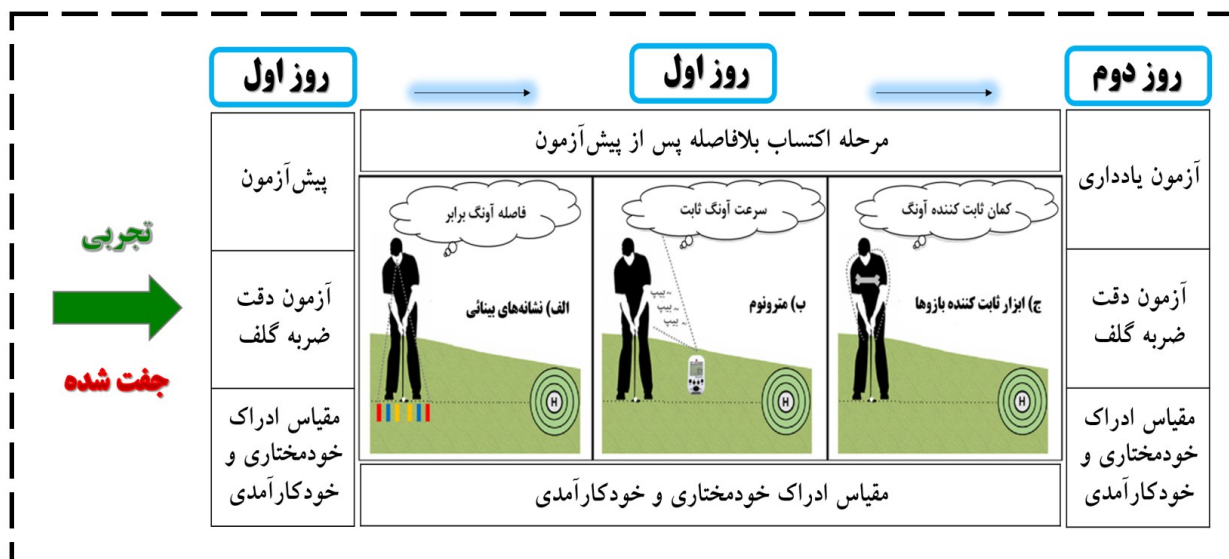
روز دوم

روز اول

روز اول

مرحله اکتساب بلافاصله پس از پیش‌آزمون

آزمون یادداری

کمان ثابت کننده آونگ

ج) ابزار ثابت کننده بازوها

H

سرعت آونگ ثابت

ب) مترونوم

بیپ

بیپ

بیپ

بیپ

H

فاصله آونگ برابر

الف) نشانه‌های بینائی

H

پیش‌آزمون

آزمون دقت ضربه گلف

آزمون دقت ضربه گلف

مقیاس ادراک خودمختاری و خودکارآمدی

مقیاس ادراک خودمختاری و خودکارآمدی

مقیاس ادراک خودمختاری و خودکارآمدی

تجربی

جفت شده